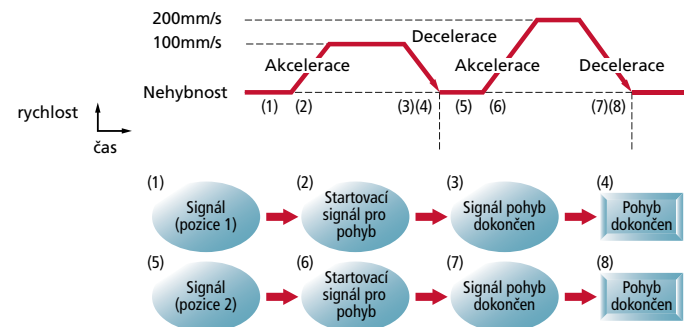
200mm/s
100mm/s
Decelerace
Akcelerace
Akcelerace
Decelerace
Nehybnost
(1) (2) (3) (4) (5) (6) (7) (8)
rychlost
čas

(1)
Signál (pozice 1)
(2)
Startovací signál pro pohyb
(3)
Signál pohyb dokončen
(4)
Pohyb dokončen

(5)
Signál (pozice 2)
(6)
Startovací signál pro pohyb
(7)
Signál pohyb dokončen
(8)
Pohyb dokončen